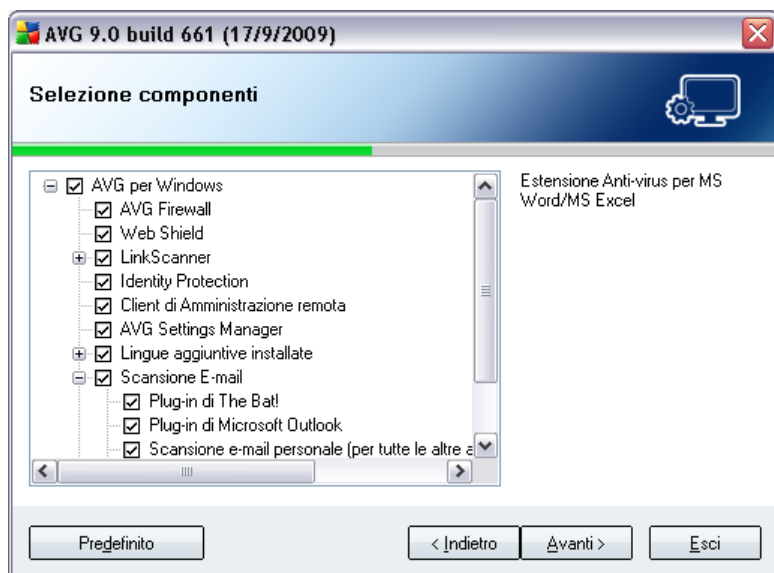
AVG 9.0 build 661 (17/9/2009)

Selezione componenti

AVG per Windows
AVG Firewall
Web Shield
LinkScanner
Identity Protection
Client di Amministrazione remota
AVG Settings Manager
Lingue aggiuntive installate
Scansione E-mail
Plug-in di The Bat!
Plug-in di Microsoft Outlook
Scansione e-mail personale (per tutte le altre a

Estensione Anti-virus per MS Word/MS Excel

Predefinito

< Indietro

Avanti >

Esci